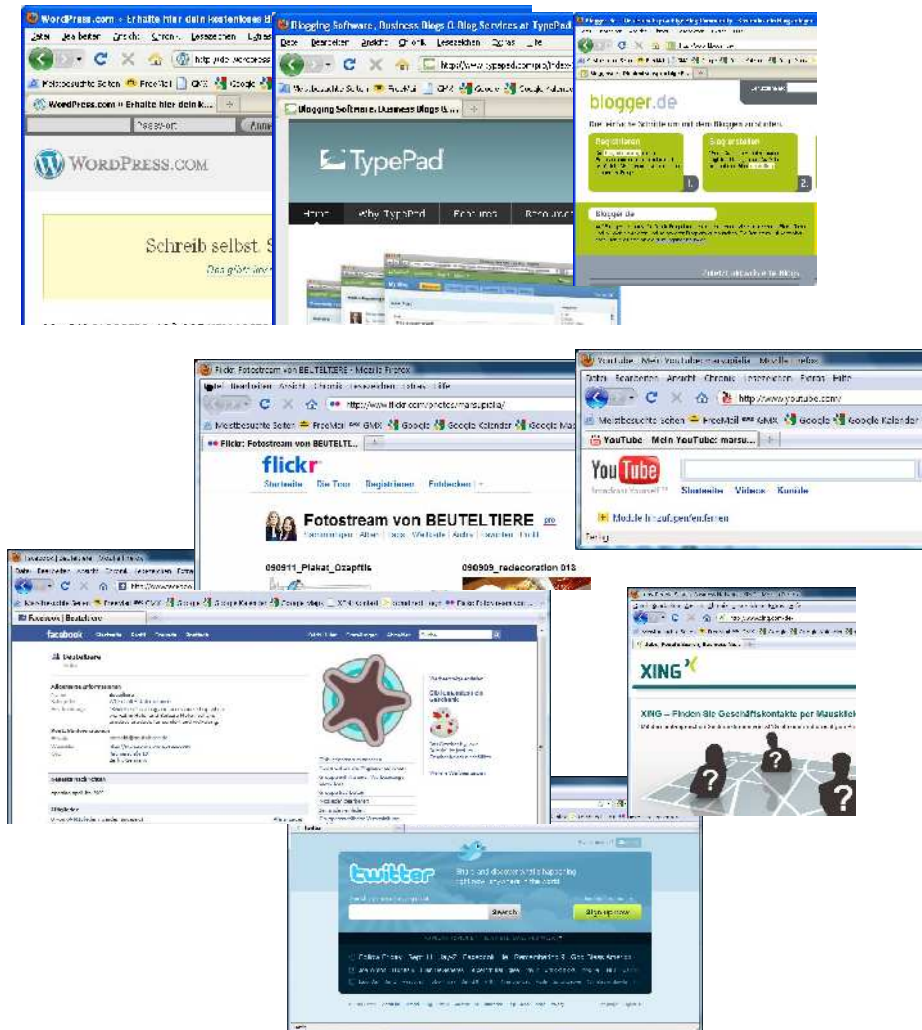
WordPress.com » Erhalte hier dein kostenloses B
Datei Bearbeiten Ansicht Chronik Lesezeichen Extras
http://de.wordpress
Meistbesuchte Seiten FreeMail GMX Google
WordPress.com » Erhalte hier dein k...
Passwort
WordPress.com
Schreib selbst. S
Das größte

Blogging Software, Business Blogs & Blog Services at TypePad
Datei Bearbeiten Ansicht Chronik Lesezeichen Extras Hilfe
http://www.typepad.com/
Meistbesuchte Seiten FreeMail GMX Google
Blogging Software, Business Blogs &...
TypePad
Home Why TypePad Features Resources

blogger.de
Registrieren
Blog erstellen
1.
2.
Blogger.de

Flickr: Fotostream von BEUTELTIERE - Mozilla Firefox
Datei Bearbeiten Ansicht Chronik Lesezeichen Extras Hilfe
http://www.flickr.com/photos/marsupialia/
Meistbesuchte Seiten FreeMail GMX Google Google Kalender Google Ma
Flickr: Fotostream von BEUTELTIE...
flickr
Startseite Die Tour Registrieren Entdecken
Fotostream von BEUTELTIERE pro
090911_Plakat_Ozapftis
090909_redecoration 013

YouTube - Mein YouTube: marsupialia - Mozilla Firefox
Datei Bearbeiten Ansicht Chronik Lesezeichen Extras Hilfe
http://www.youtube.com/
Meistbesuchte Seiten FreeMail GMX Google Google Kalender
YouTube - Mein YouTube: marsu...
YouTube
Startseite Videos Kanäle
Module hinzufügen/entfernen
Fertig

Facebook | Beuteltiere
facebook
Beuteltiere

XING
XING – Finden Sie Geschäftskontakte per Mausklick

twitter
Search
Sign up now